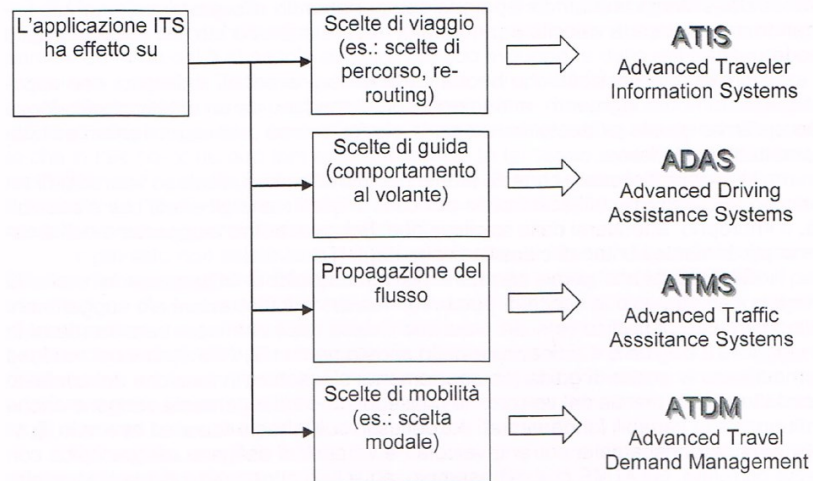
L'applicazione ITS ha effetto su

Scelte di viaggio (es.: scelte di percorso, re-routing)

ATIS
Advanced Traveler Information Systems

Scelte di guida (comportamento al volante)

ADAS
Advanced Driving Assistance Systems

Propagazione del flusso

ATMS
Advanced Traffic Asssitance Systems

Scelte di mobilità (es.: scelta modale)

ATDM
Advanced Travel Demand Management